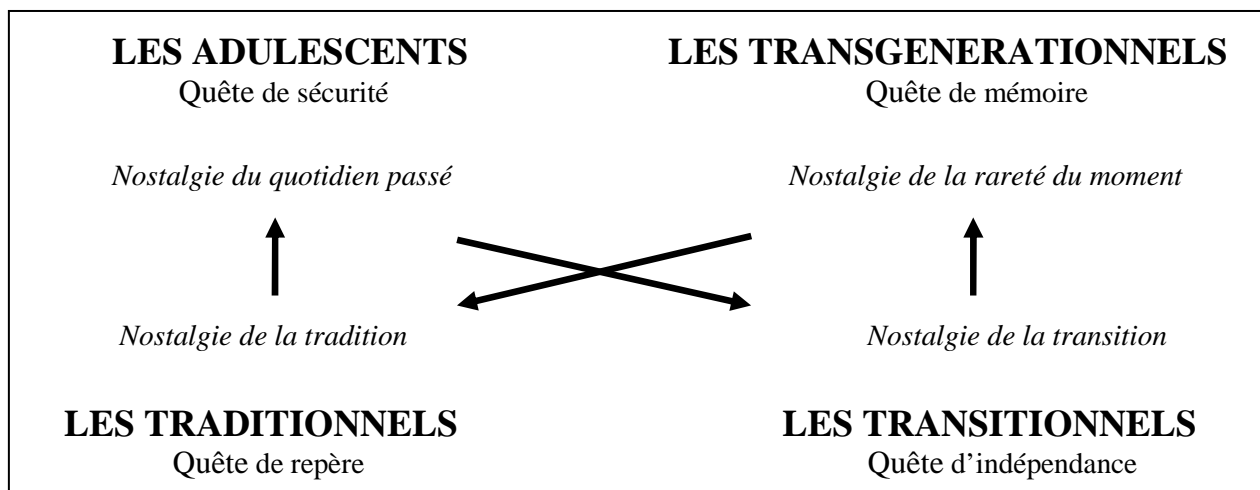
LES ADULESCENTS
Quête de sécurité

LES TRANSGENERATIONNELS
Quête de mémoire

*Nostalgie du quotidien passé*

*Nostalgie de la rareté du moment*

*Nostalgie de la tradition*

*Nostalgie de la transition*

LES TRADITIONNELS
Quête de repère

LES TRANSITIONNELS
Quête d'indépendance